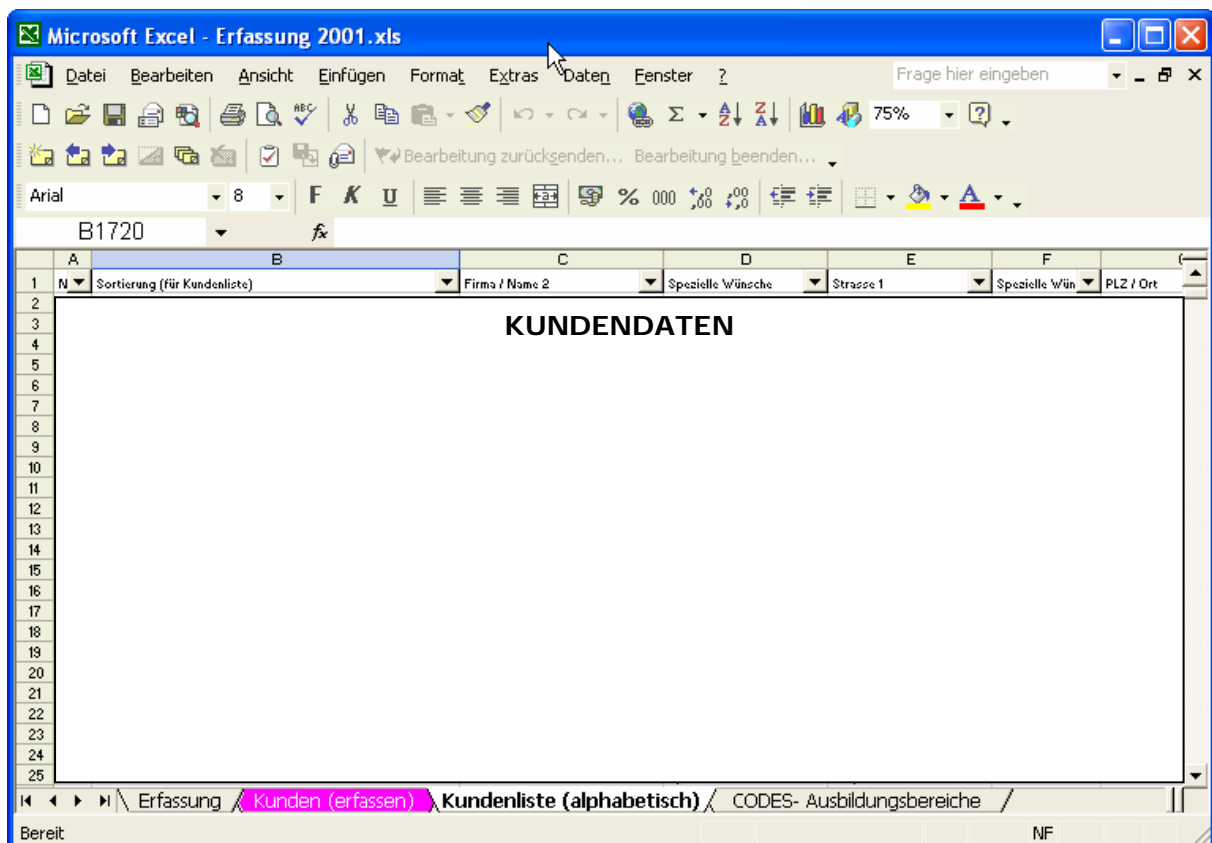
Microsoft Excel - Erfassung 2001.xls

Datei Bearbeiten Ansicht Einfügen Format Extras Daten Fenster ?

Frage hier eingeben

75%

Bearbeitung zurücksenden... Bearbeitung beenden...

Arial 8 F K U % 000

B1720 $f_x$

| | A | B | C | D | E | F |
|---|---|---|---|---|---|---|
| 1 | N | Sortierung (für Kundenliste) | Firma / Name 2 | Spezielle Wünsche | Strasse 1 | Spezielle Wün | PLZ / Ort |

2
3
4
5
6
7
8
9
10
11
12
13
14
15
16
17
18
19
20
21
22
23
24
25

KUNDENDATEN

Erfassung Kunden (erfassen) Kundenliste (alphabetisch) CODES- Ausbildungsbereiche

Bereit NF